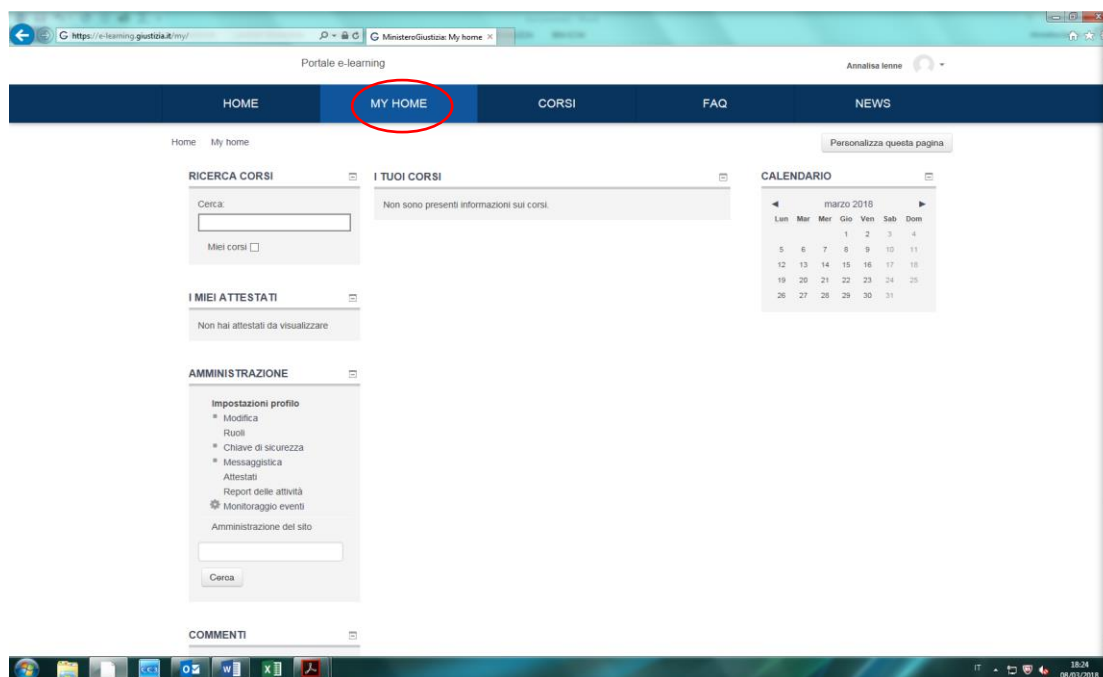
https://e-learning.giustizia.it/my/
MinisteroGiustizia: My home

Portale e-learning

Annalisa Ienne

HOME
MY HOME
CORSI
FAQ
NEWS

Home My home

Personalizza questa pagina

RICERCA CORSI
Cerca:
Miei corsi

I TUOI CORSI
Non sono presenti informazioni sui corsi.

CALENDARIO
◄ marzo 2018 ►

| Lun | Mar | Mer | Gio | Ven | Sab | Dom |
|---|---|---|---|---|---|---|
| | | | 1 | 2 | 3 | 4 |
| 5 | 6 | 7 | 8 | 9 | 10 | 11 |
| 12 | 13 | 14 | 15 | 16 | 17 | 18 |
| 19 | 20 | 21 | 22 | 23 | 24 | 25 |
| 26 | 27 | 28 | 29 | 30 | 31 | |

I MIEI ATTESTATI
Non hai attestati da visualizzare

AMMINISTRAZIONE
Impostazioni profilo
Modifica
Ruoli
Chiave di sicurezza
Messaggistica
Attestati
Report delle attività
Monitoraggio eventi
Amministrazione del sito

Cerca

COMMENTI

IT
18:24
08/03/2018